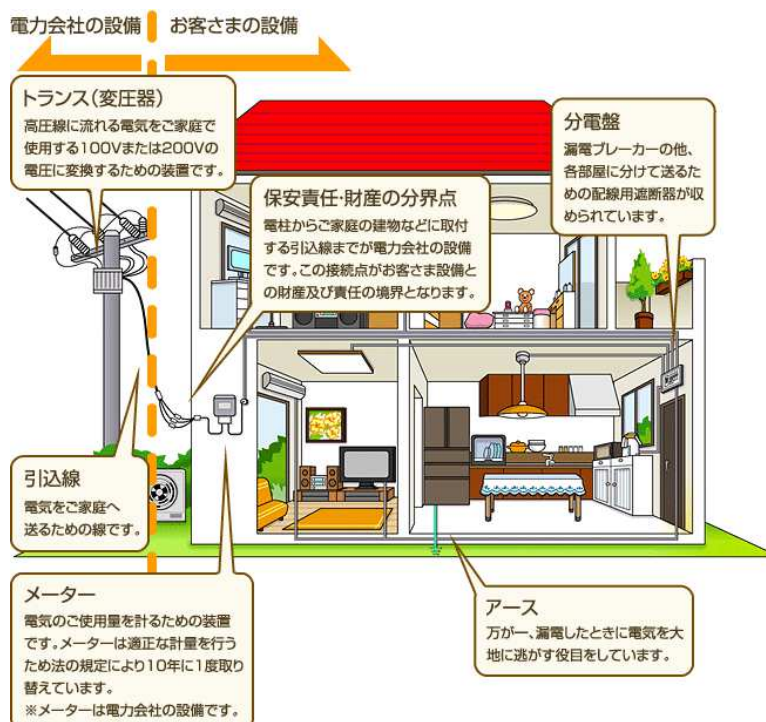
電力会社の設備　お客さまの設備

トランス（変圧器）
高圧線に流れる電気をご家庭で使用する100Vまたは200Vの電圧に変換するための装置です。

保安責任・財産の分界点
電柱からご家庭の建物などに取付する引込線までが電力会社の設備です。この接続点がお客さま設備との財産及び責任の境界となります。

分電盤
漏電ブレーカーの他、各部屋に分けて送るための配線用遮断器が収められています。

引込線
電気をご家庭へ送るための線です。

メーター
電気のご使用量を計るための装置です。メーターは適正な計量を行うため法の規定により10年に1度取り替えています。
※メーターは電力会社の設備です。

アース
万が一、漏電したときに電気を大地に逃がす役目をしています。